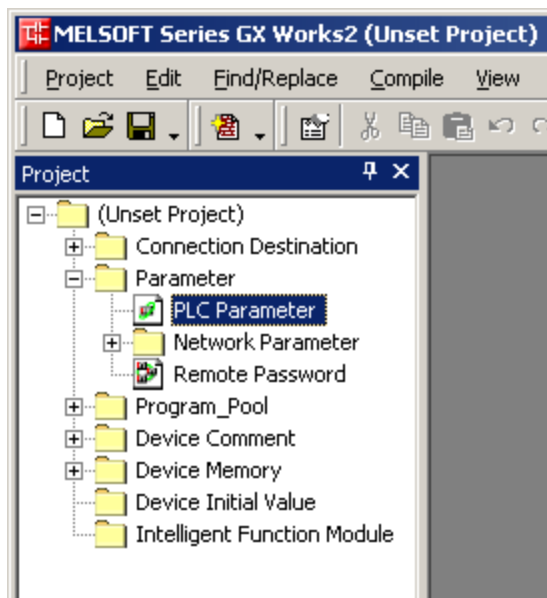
MELSOFT Series GX Works2 (Unset Project)

Project Edit Find/Replace Compile View

Project

(Unset Project)
Connection Destination
Parameter
PLC Parameter
Network Parameter
Remote Password
Program_Pool
Device Comment
Device Memory
Device Initial Value
Intelligent Function Module